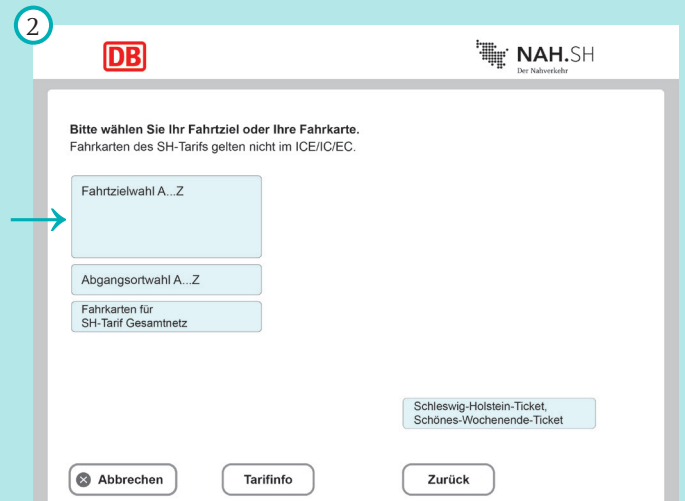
2

DB

NAH.SH
Der Nahverkehr

**Bitte wählen Sie Ihr Fahrtziel oder Ihre Fahrkarte.**
Fahrkarten des SH-Tarifs gelten nicht im ICE/IC/EC.

Fahrtzielwahl A...Z

Abgangsortwahl A...Z

Fahrkarten für SH-Tarif Gesamtnetz

Schleswig-Holstein-Ticket, Schönes-Wochenende-Ticket

Abbrechen

Tarifinfo

Zurück